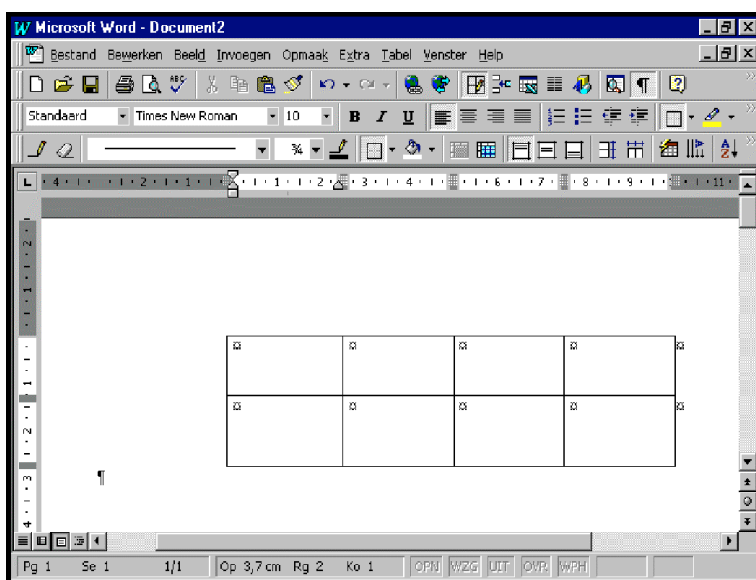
Microsoft Word - Document2

Bestand Bewerken Beeld Invoegen Opmaak Extra Tabel Venster Help

Standaard Times New Roman 10 B I U

¾

| ¤ | ¤ | ¤ | ¤ |
|---|---|---|---|
| ¤ | ¤ | ¤ | ¤ |

¶

Pg 1 Se 1 1/1 Op 3,7 cm Rg 2 Ko 1 OPN WZG UIT OVR WPH